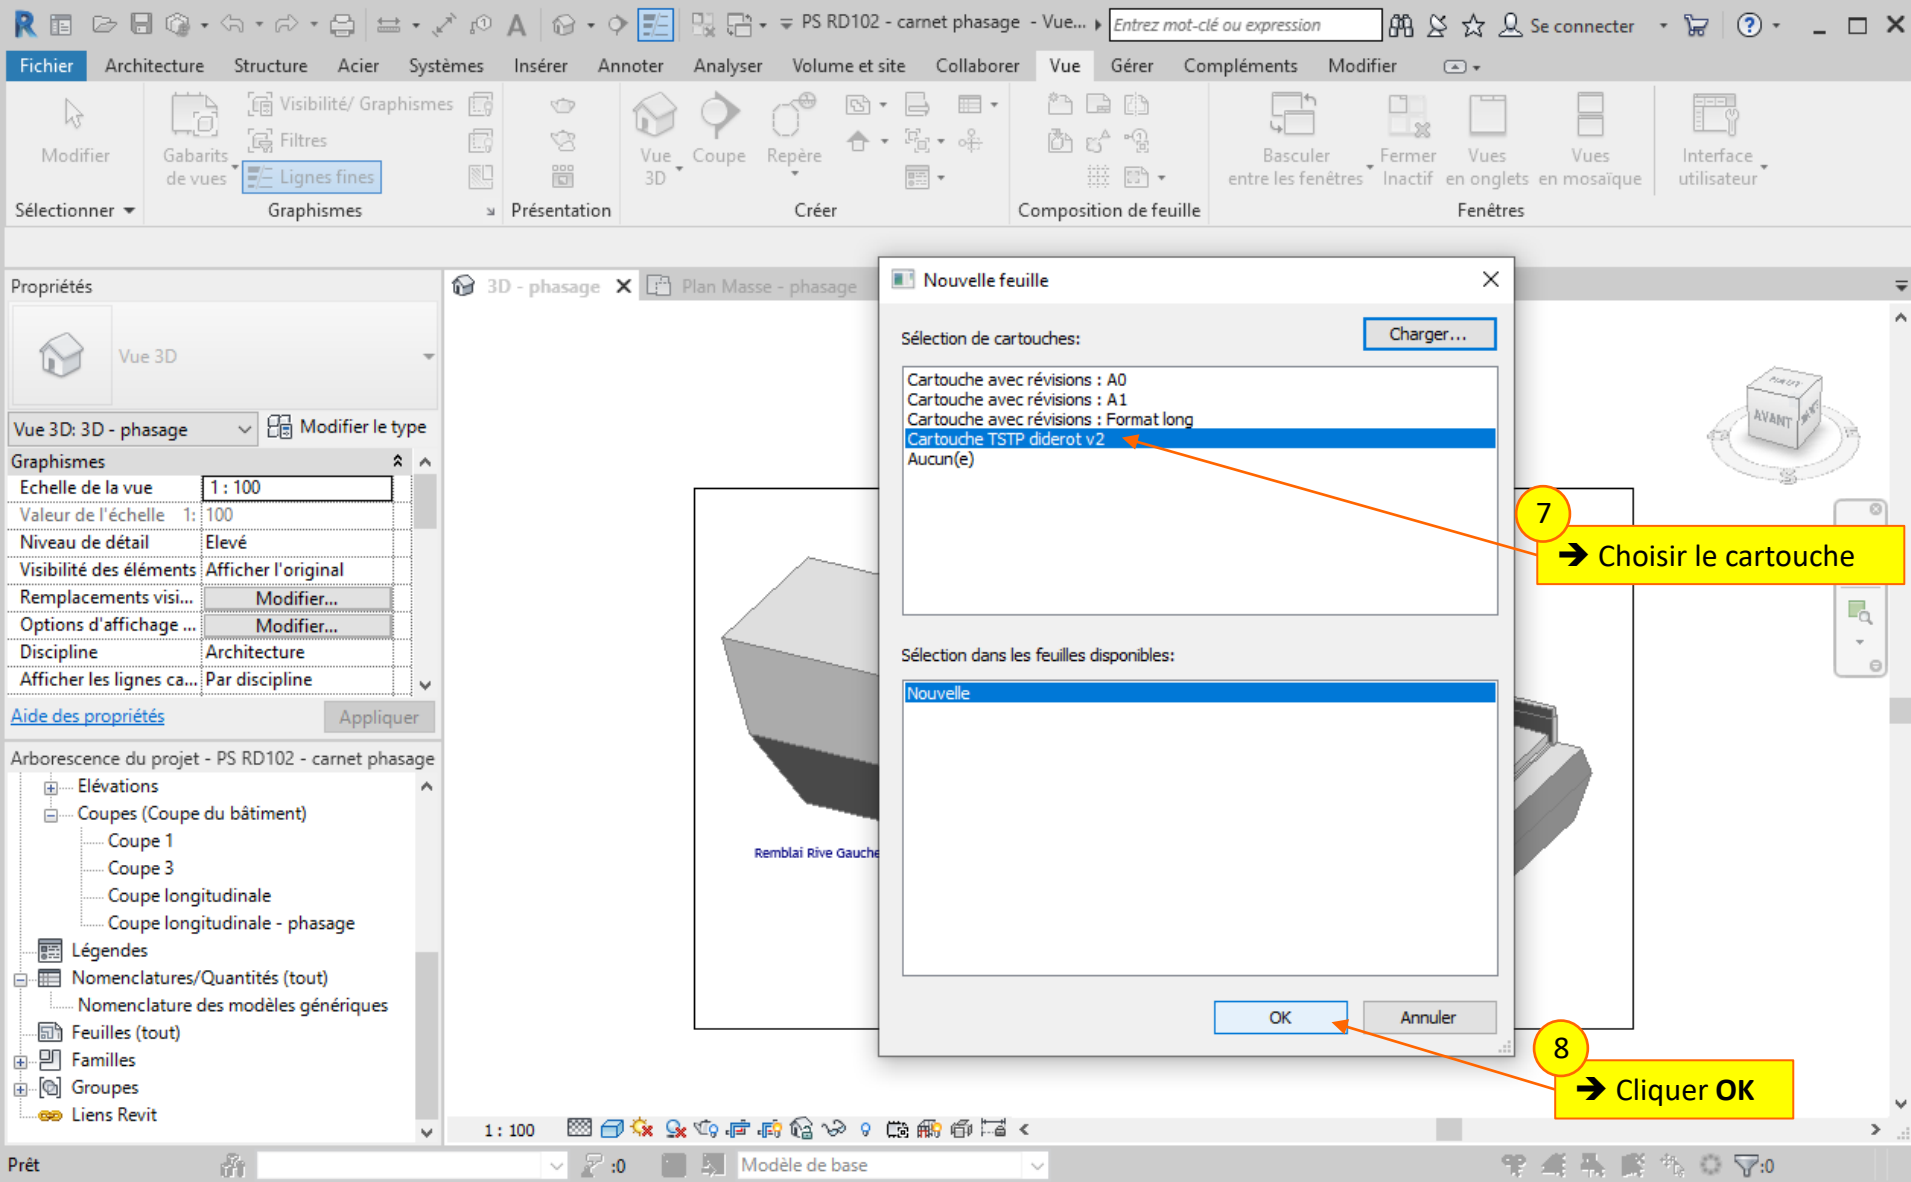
PS RD102 - carnet phasage - Vue... Entrez mot-clé ou expression Se connecter

Fichier Architecture Structure Acier Systèmes Insérer Annoter Analyser Volume et site Collaborer Vue Gérer Compléments Modifier

Modifier
Sélectionner
Gabarits de vues
Visibilité/ Graphismes
Filtres
Lignes fines
Graphismes
Présentation
Vue 3D
Coupe
Repère
Créer
Composition de feuille
Basculer entre les fenêtres
Fermer Inactif
Vues en onglets
Vues en mosaïque
Fenêtres
Interface utilisateur

Propriétés
Vue 3D
Vue 3D: 3D - phasage
Modifier le type

| Graphismes | |
|---|---|
| Echelle de la vue | 1 : 100 |
| Valeur de l'échelle 1: | 100 |
| Niveau de détail | Elevé |
| Visibilité des éléments | Afficher l'original |
| Remplacements visi... | Modifier... |
| Options d'affichage ... | Modifier... |
| Discipline | Architecture |
| Afficher les lignes ca... | Par discipline |

Aide des propriétés
Appliquer

Arborescence du projet - PS RD102 - carnet phasage
Elévations
Coupes (Coupe du bâtiment)
Coupe 1
Coupe 3
Coupe longitudinale
Coupe longitudinale - phasage
Légendes
Nomenclatures/Quantités (tout)
Nomenclature des modèles génériques
Feuilles (tout)
Familles
Groupes
Liens Revit

3D - phasage
Plan Masse - phasage

Remblai Rive Gauche

Nouvelle feuille
Sélection de cartouches:
Charger...
Cartouche avec révisions : A0
Cartouche avec révisions : A1
Cartouche avec révisions : Format long
Cartouche TSTP diderot v2
Aucun(e)
Sélection dans les feuilles disponibles:
Nouvelle
OK
Annuler

7
Choisir le cartouche

8
Cliquer OK

AVANT

1 : 100

Prêt
:0
Modèle de base
:0